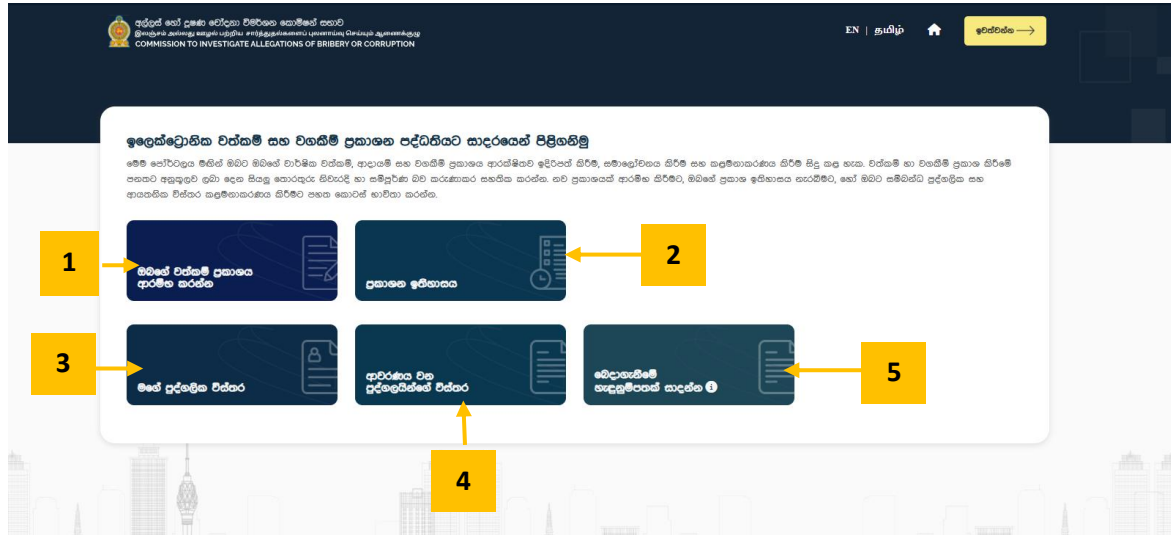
අල්ලස් හෝ දූෂණ චෝදනා විමර්ශන කොමිෂන් සභාව
இலஞ்சம் அல்லது ஊழல் பற்றிய சார்த்துதல்களைப் புலனாய்வு செய்யும் ஆணைக்குழு
COMMISSION TO INVESTIGATE ALLEGATIONS OF BRIBERY OR CORRUPTION

EN | தமிழ்

ඉවත්වන්න

ඉලෙක්ට්‍රොනික වත්කම් සහ වගකීම් ප්‍රකාශන පද්ධතියට සාදරයෙන් පිළිගනිමු

මෙම පෝර්ටලය මඟින් ඔබට ඔබගේ වාර්ෂික වත්කම්, ආදායම් සහ වගකීම් ප්‍රකාශය ආරක්ෂිතව ඉදිරිපත් කිරීම, සමාලෝචනය කිරීම සහ කළමනාකරණය කිරීම සිදු කළ හැක. වත්කම් හා වගකීම් ප්‍රකාශ කිරීමේ පනතට අනුකූලව ලබා දෙන සියලු තොරතුරු නිවැරදි හා සම්පූර්ණ බව කරුණාකර සහතික කරන්න. නව ප්‍රකාශයක් ආරම්භ කිරීමට, ඔබගේ ප්‍රකාශ ඉතිහාසය සැරිසැරීමට, හෝ ඔබට සම්බන්ධ පුද්ගලික සහ ආයතනික විස්තර කළමනාකරණය කිරීමට පහත කොටස් භාවිතා කරන්න.

1

ඔබගේ වත්කම් ප්‍රකාශය ආරම්භ කරන්න

2

ප්‍රකාශන ඉතිහාසය

3

මගේ පුද්ගලික විස්තර

ආවරණය වන පුද්ගලයින්ගේ විස්තර

4

බෙදාගැනීමේ හැඳුනුම්පතක් සාදන්න

5